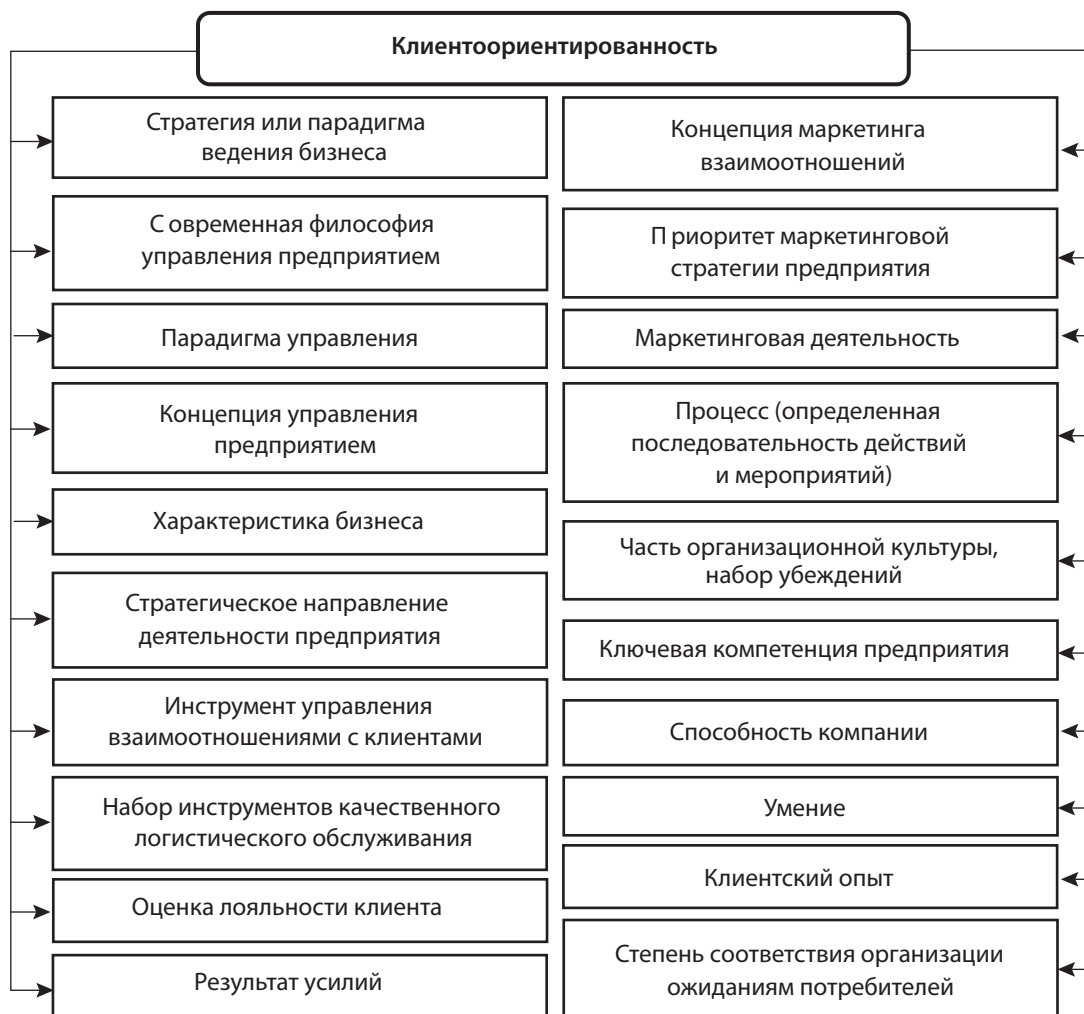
Клиентоориентированность

Стратегия или парадигма ведения бизнеса

С овременная философия управления предприятием

Парадигма управления

Концепция управления предприятием

Характеристика бизнеса

Стратегическое направление деятельности предприятия

Инструмент управления взаимоотношениями с клиентами

Набор инструментов качественного логистического обслуживания

Оценка лояльности клиента

Результат усилий

Концепция маркетинга взаимоотношений

П риоритет маркетинговой стратегии предприятия

Маркетинговая деятельность

Процесс (определенная последовательность действий и мероприятий)

Часть организационной культуры, набор убеждений

Ключевая компетенция предприятия

Способность компании

Умение

Клиентский опыт

Степень соответствия организации ожиданиям потребителей